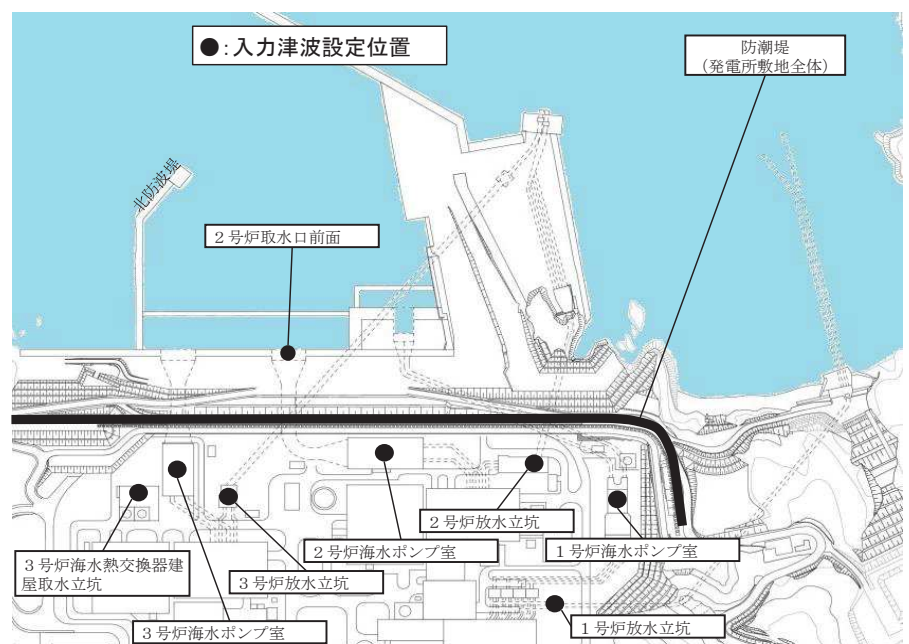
●:入力津波設定位置

防潮堤
(発電所敷地全体)

北防波堤

2号炉取水口前面

2号炉放水立坑

1号炉海水ポンプ室

2号炉海水ポンプ室

3号炉海水熱交換器建屋取水立坑

3号炉放水立坑

1号炉放水立坑

3号炉海水ポンプ室